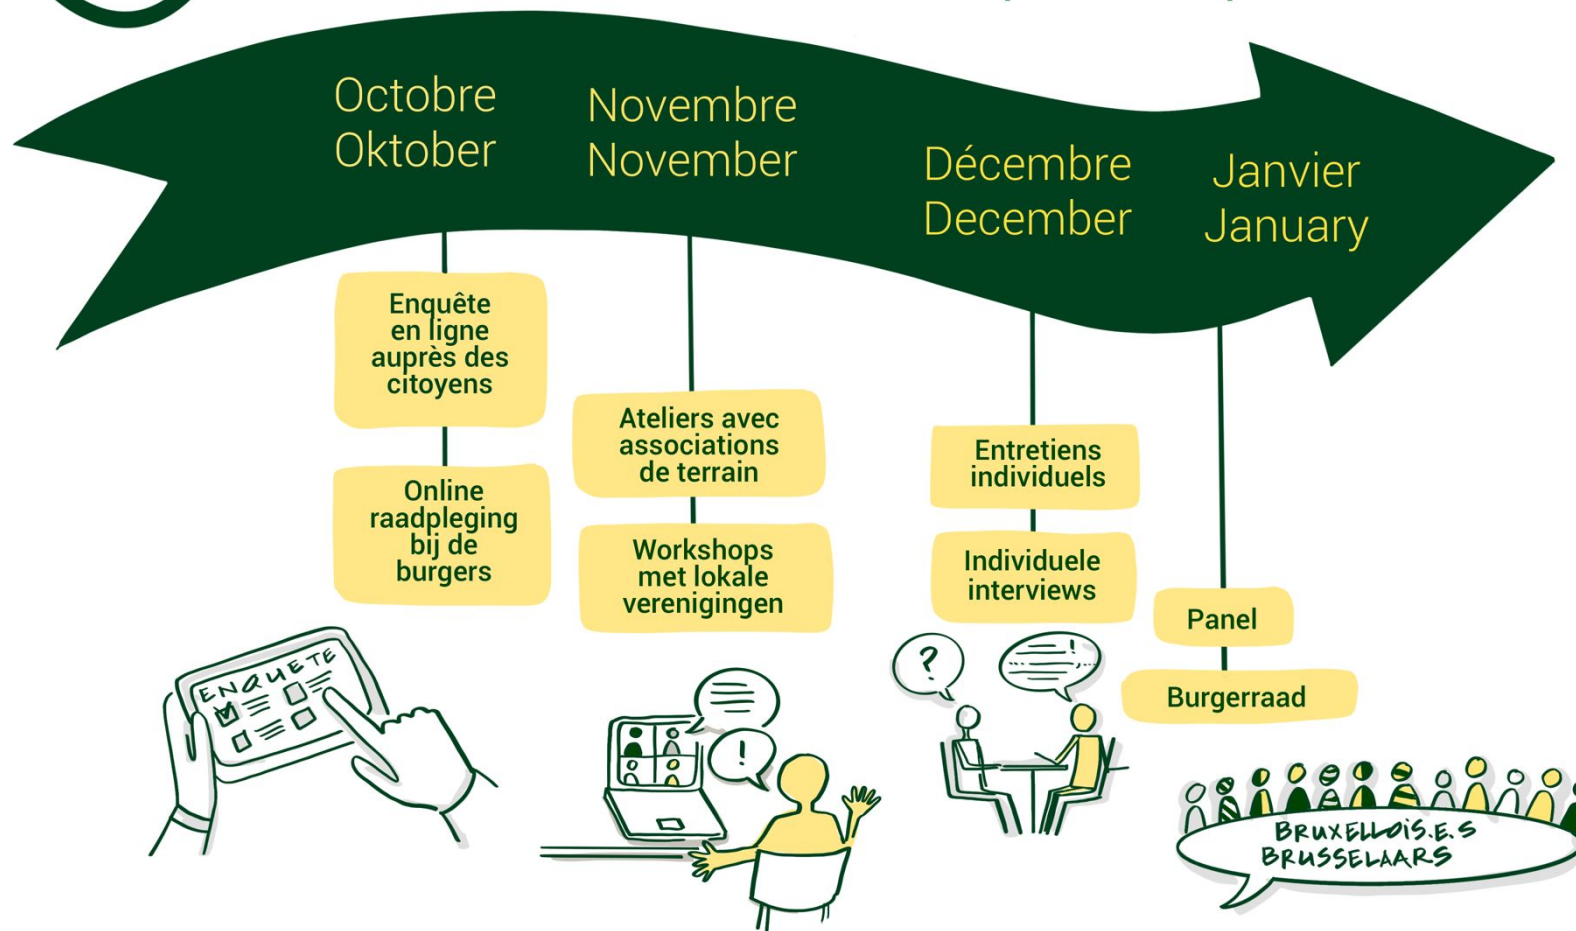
Octobre
Oktober

Novembre
November

Décembre
December

Janvier
January

Enquête en ligne auprès des citoyens

Online raadpleging bij de burgers

Ateliers avec associations de terrain

Workshops met lokale verenigingen

Entretiens individuels

Individuele interviews

Panel

Burgerraad

ENQUETE

?

!

BRUXELLOIS.E.S
BRUSSELAARS